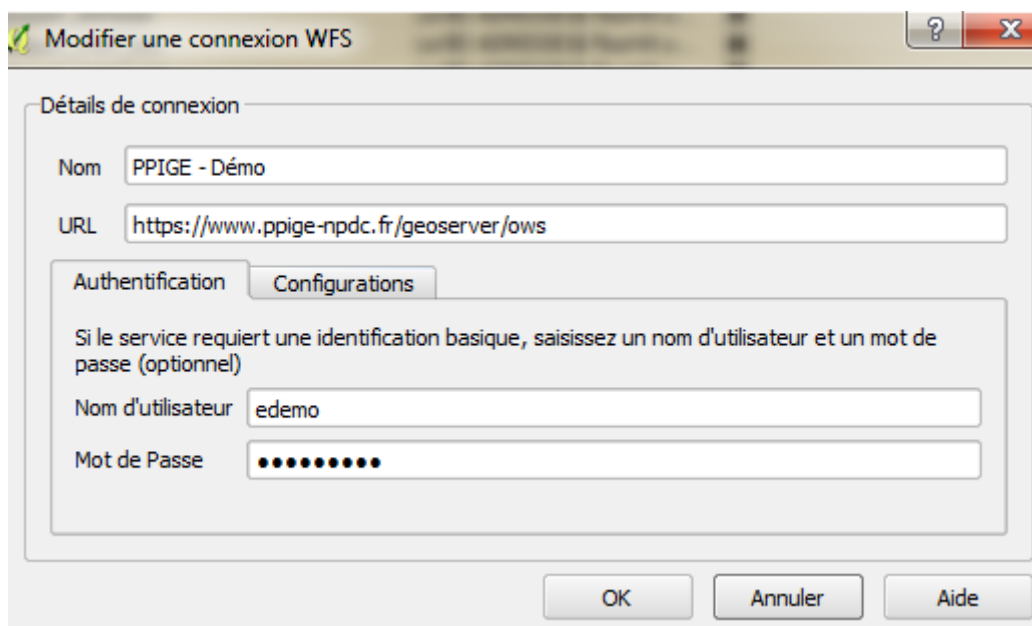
Modifier une connexion WFS

?

X

Détails de connexion

Nom PPIGE - Démo

URL https://www.ppige-npdc.fr/geoserver/ows

Authentification

Configurations

Si le service requiert une identification basique, saisissez un nom d'utilisateur et un mot de passe (optionnel)

Nom d'utilisateur edemo

Mot de Passe ●●●●●●●●●

OK

Annuler

Aide